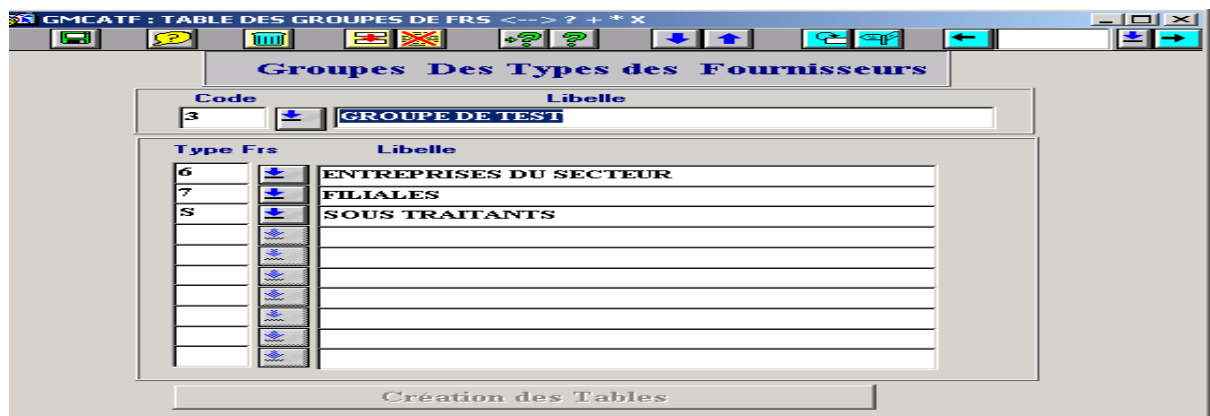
GMCATF : TABLE DES GROUPES DE FRS <--> ? + * X

Groupes Des Types des Fournisseurs

| Code | Libelle |
|---|---|
| 3 | GROUPE DE TEST |

| Type Frs | Libelle |
|---|---|
| 6 | ENTREPRISES DU SECTEUR |
| 7 | FILIALES |
| S | SOUS TRAITANTS |
| | |
| | |
| | |
| | |
| | |
| | |
| | |

Création des Tables